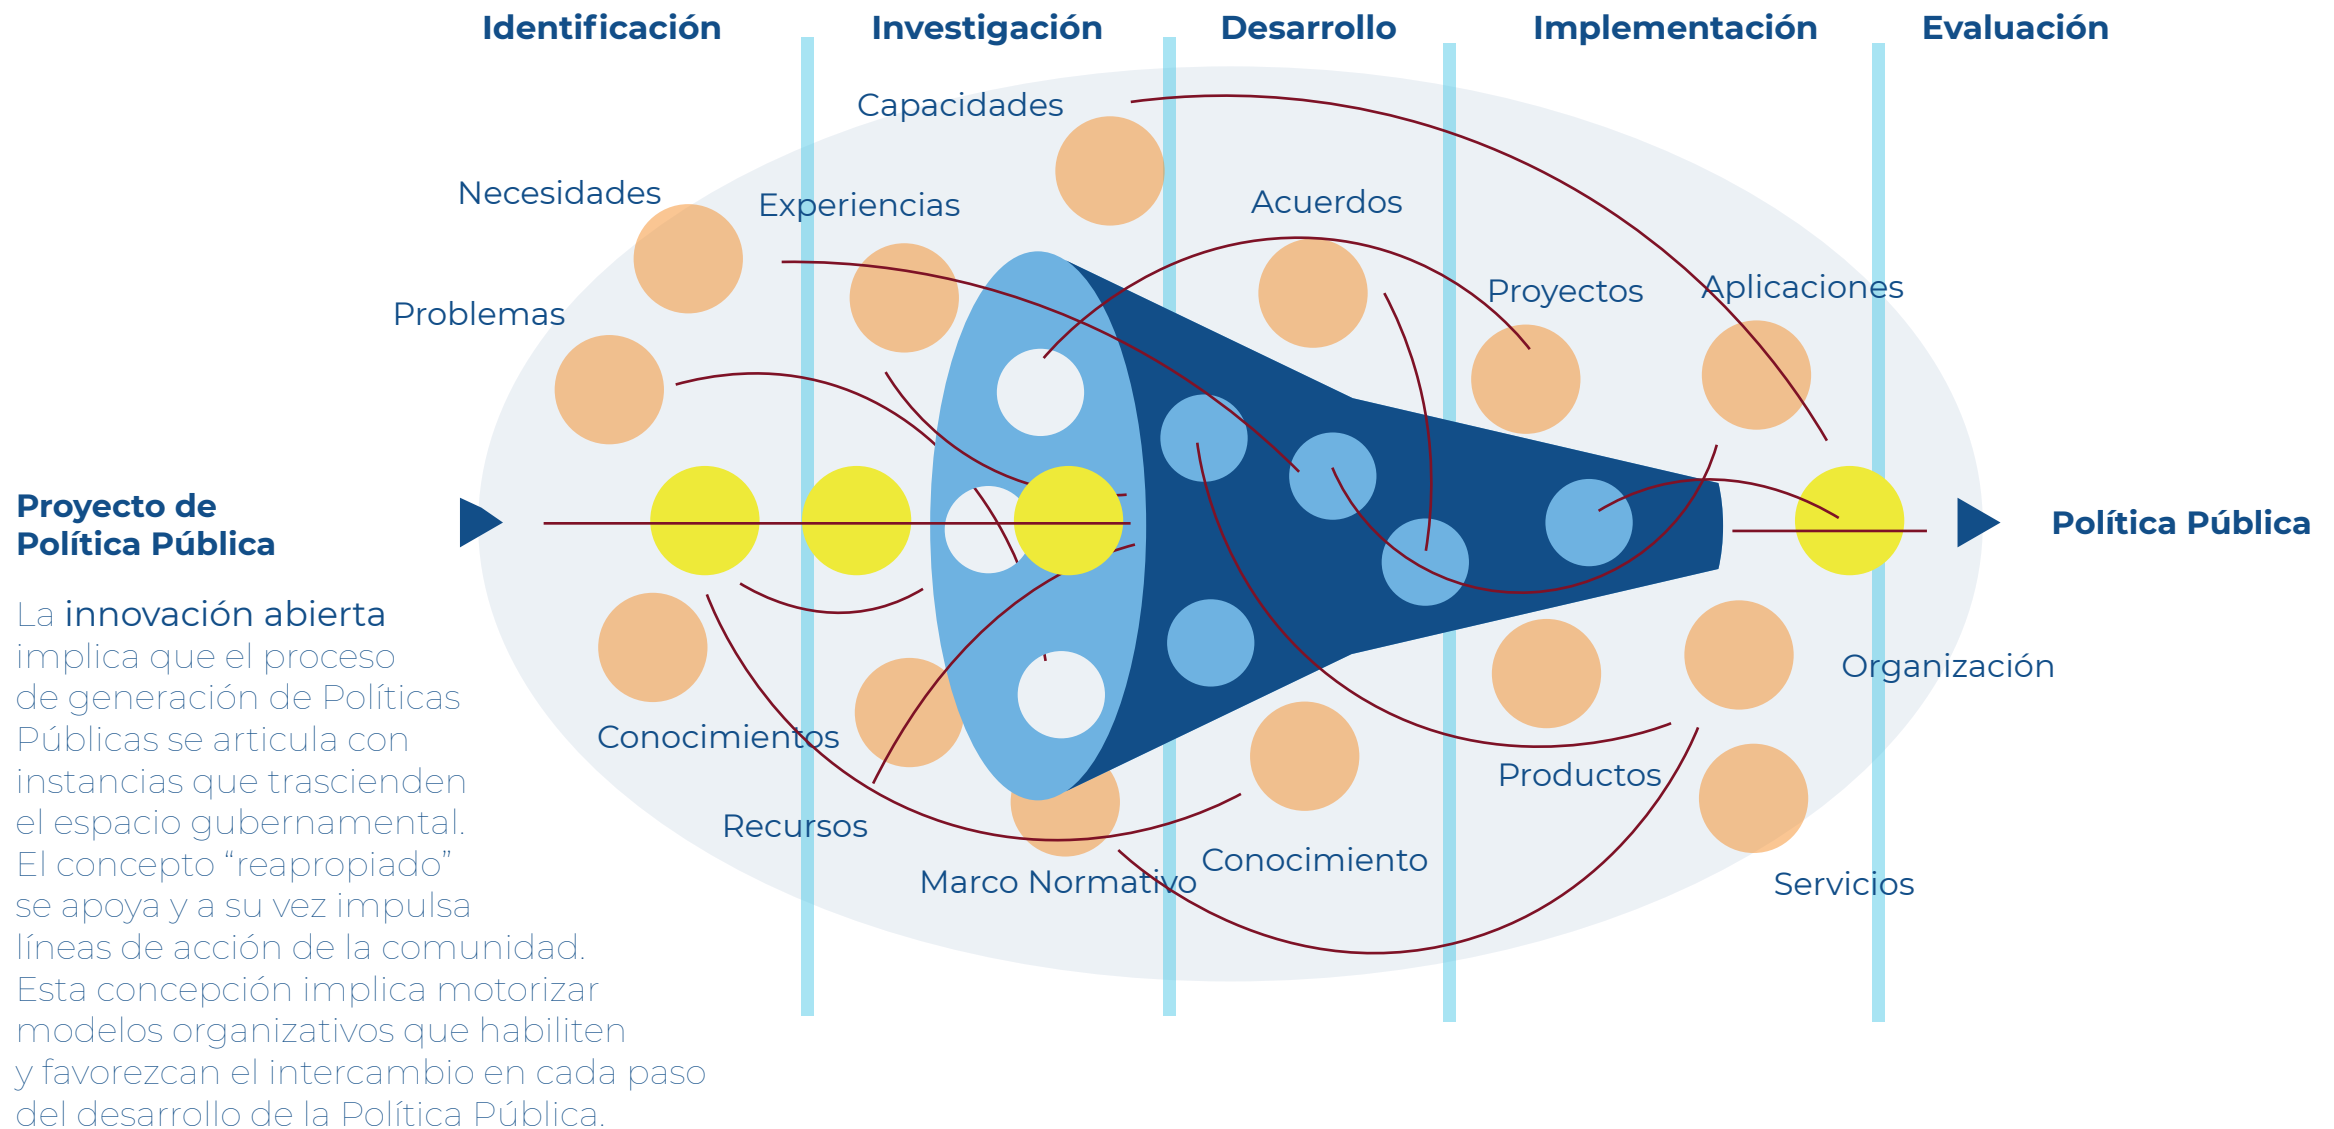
Identificación
Investigación
Desarrollo
Implementación
Evaluación

Capacidades
Necesidades
Experiencias
Acuerdos
Problemas
Proyectos
Aplicaciones

Proyecto de Política Pública

Política Pública

La innovación abierta implica que el proceso de generación de Políticas Públicas se articula con instancias que trascienden el espacio gubernamental. El concepto "reapropiado" se apoya y a su vez impulsa líneas de acción de la comunidad. Esta concepción implica motorizar modelos organizativos que habiliten y favorezcan el intercambio en cada paso del desarrollo de la Política Pública.

Conocimientos
Organización
Productos
Recursos
Conocimiento
Marco Normativo
Servicios